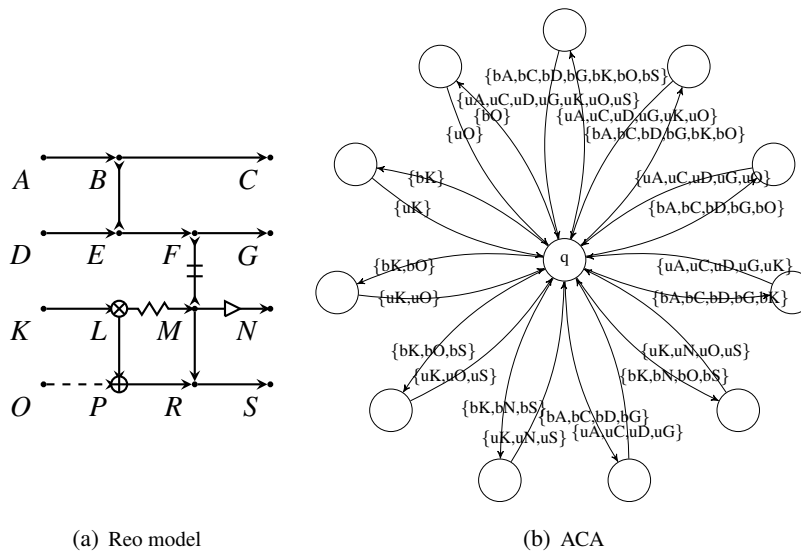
A B C
D E F G
K L M N
O P R S

(a) Reo model

{bA,bC,bD,bG,bK,bO,bS}
{uA,uC,uD,uG,uK,uO,uS}
{bO}
{uO}
{uA,uC,uD,uG,uK,uO}
{bA,bC,bD,bG,bK,bO}
{bK}
{uK}
{uA,uC,uD,uG,uO}
{bA,bC,bD,bG,bO}
q
{bK,bO}
{uK,uO}
{uA,uC,uD,uG,uK}
{bA,bC,bD,bG,bK}
{bK,bO,bS}
{uK,uO,uS}
{uK,uN,uO,uS}
{bK,bN,bO,bS}
{bK,bN,bS}
{uK,uN,uS}
{bA,bC,bD,bG}
{uA,uC,uD,uG}

(b) ACA